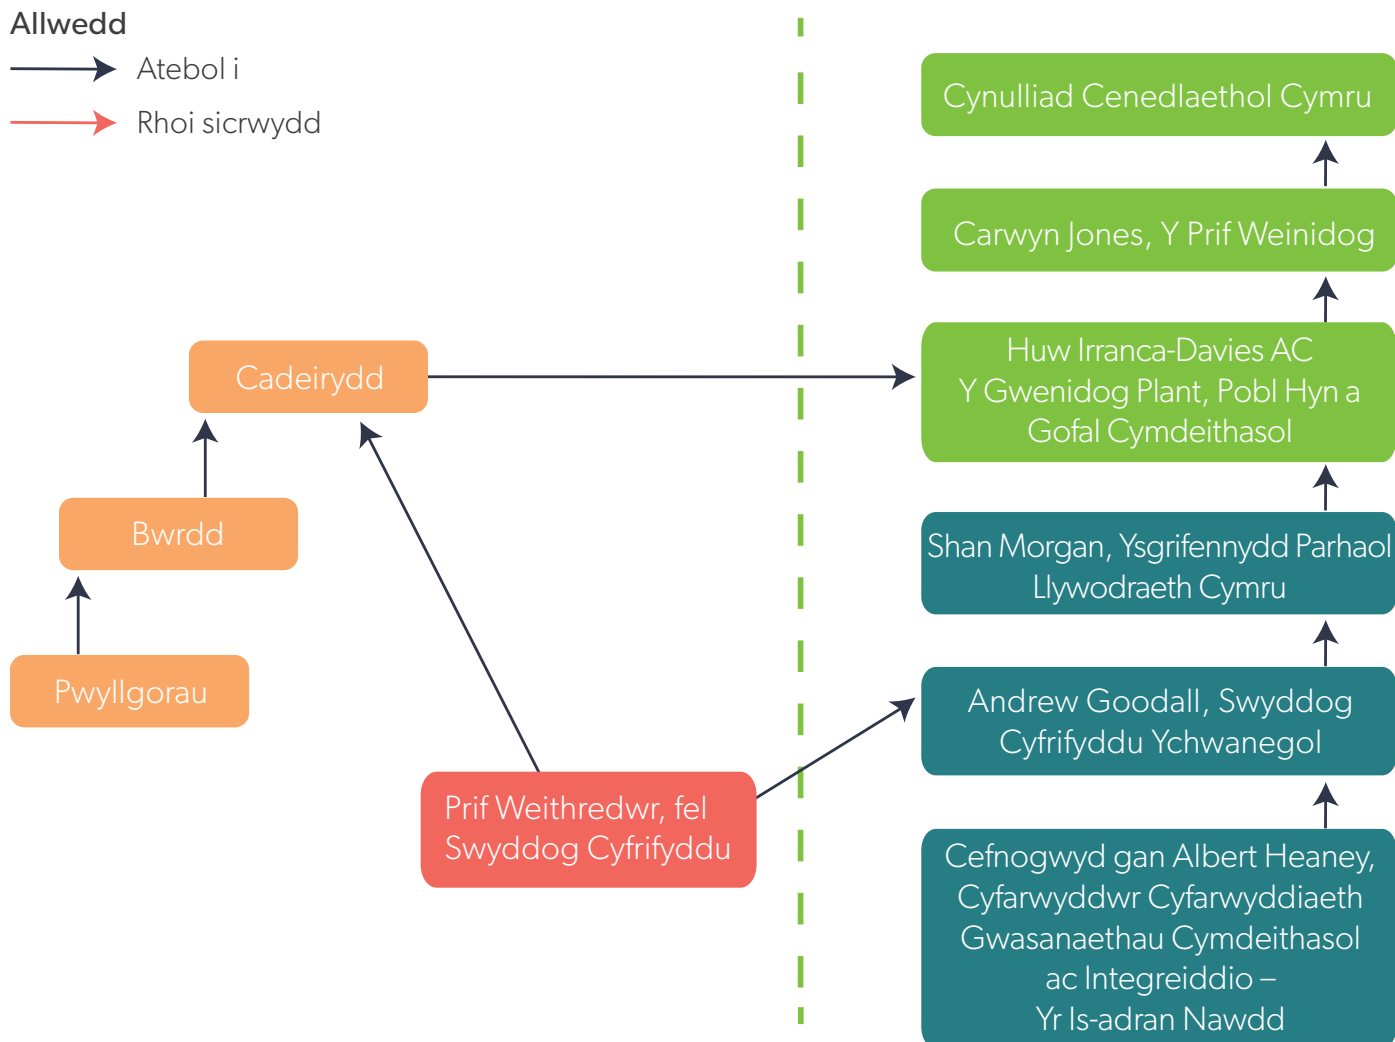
Allwedd

Atebol i

Rhoi sicrwydd

Cynulliad Cenedlaethol Cymru

Carwyn Jones, Y Prif Weinidog

Cadeirydd

Huw Irranca-Davies AC
Y Gwenidog Plant, Pobl Hyn a Gofal Cymdeithasol

Bwrdd

Shan Morgan, Ysgrifennydd Parhaol Llywodraeth Cymru

Pwyllgorau

Andrew Goodall, Swyddog Cyfrifyddu Ychwanegol

Prif Weithredwr, fel Swyddog Cyfrifyddu

Cefnogwyd gan Albert Heaney, Cyfarwyddwr Cyfarwyddiaeth Gwasanaethau Cymdeithasol ac Integreiddio – Yr Is-adran Nawdd